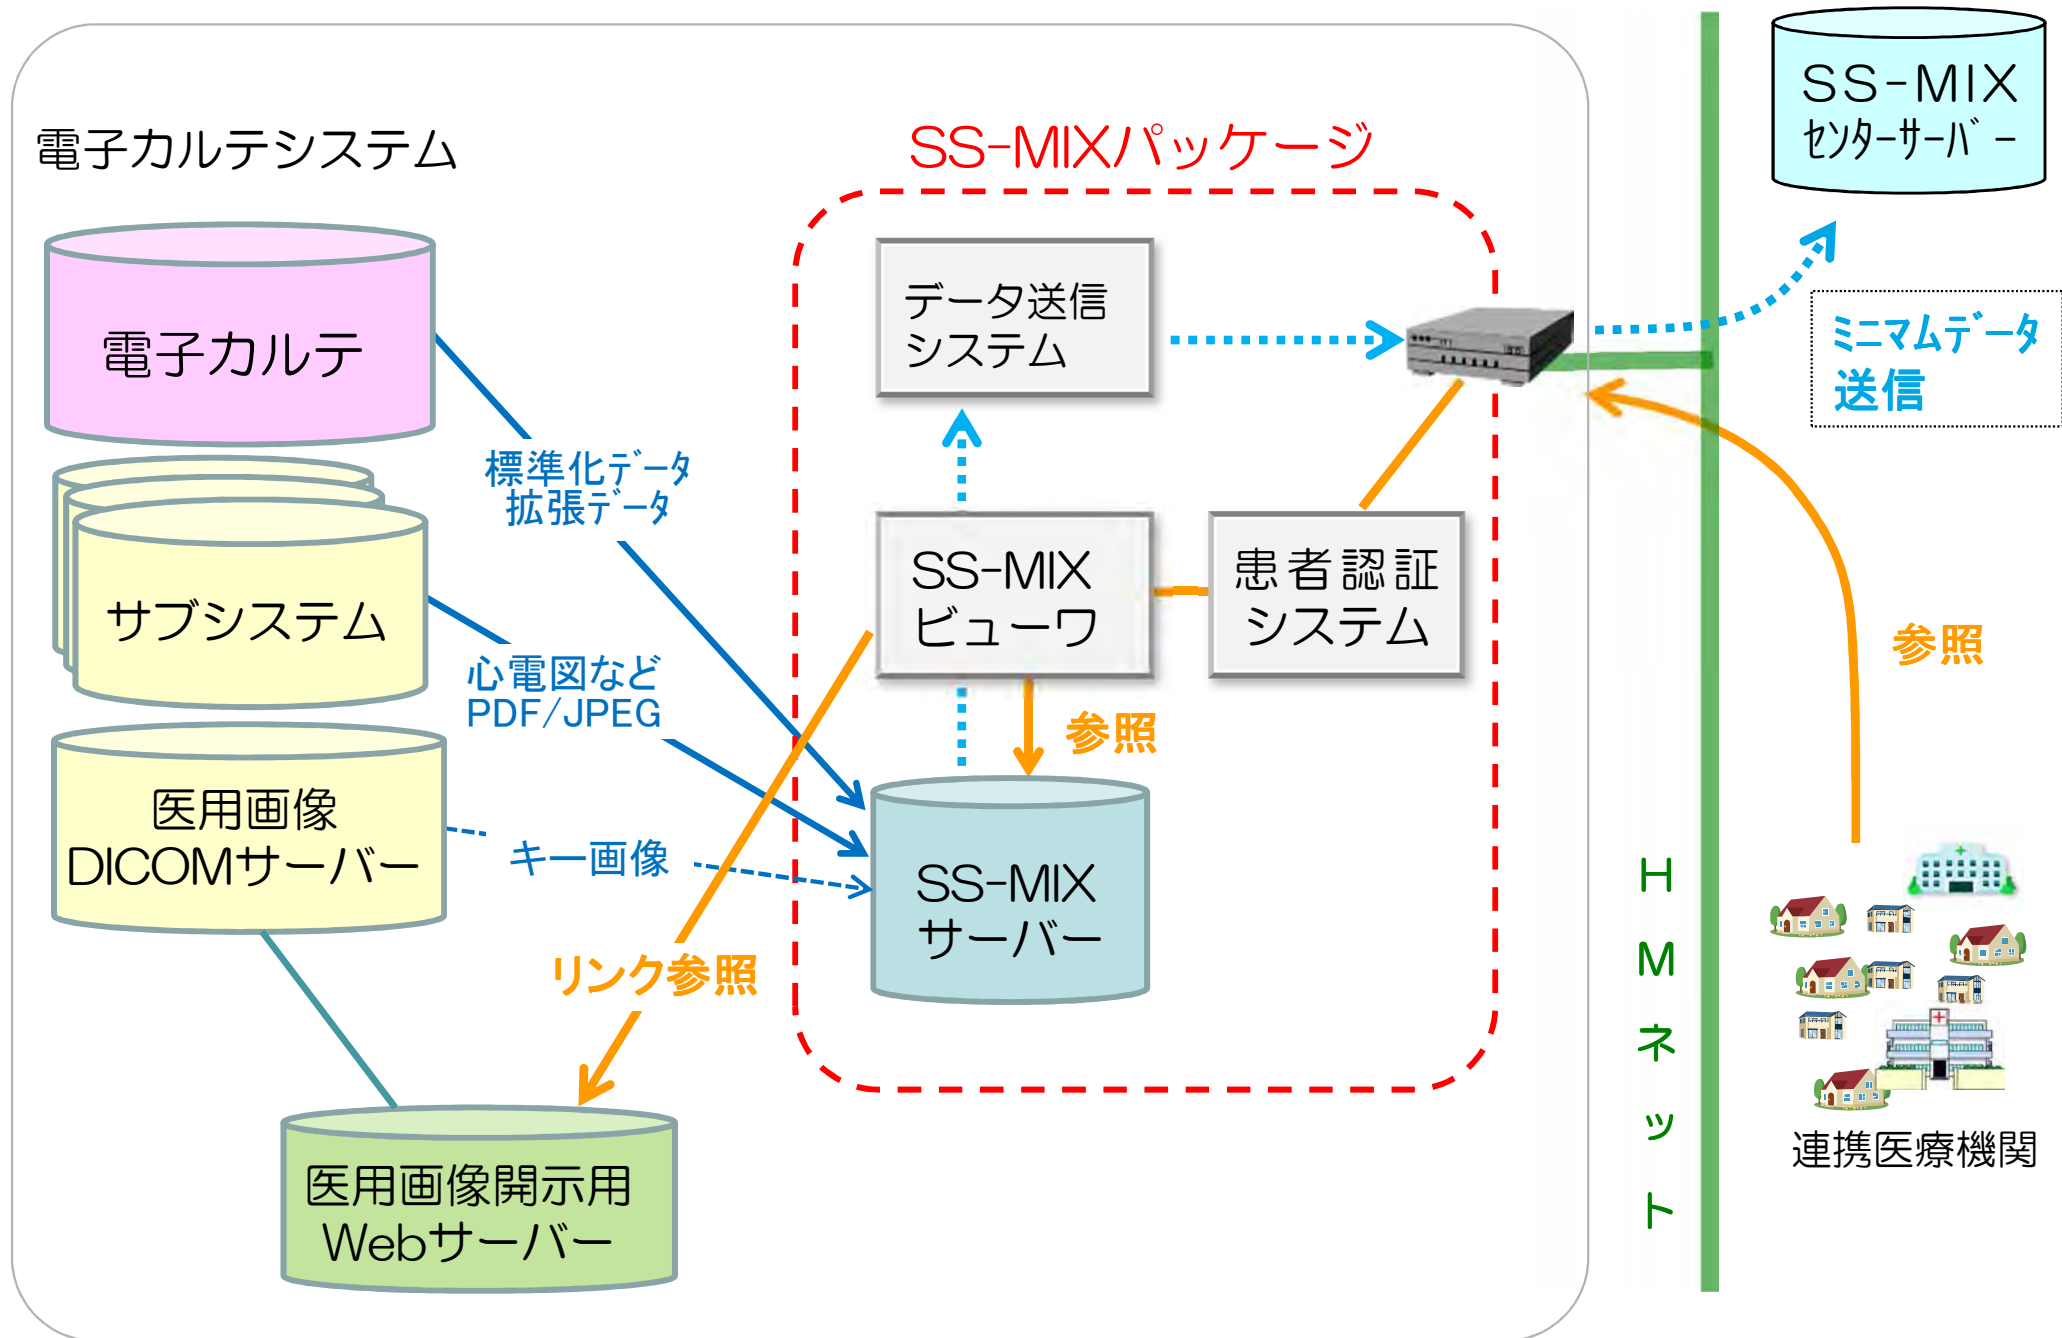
電子カルテシステム

電子カルテ

サブシステム

医用画像
DICOMサーバー

医用画像開示用
Webサーバー

標準化データ
拡張データ

心電図など
PDF/JPEG

キー画像

リンク参照

SS-MIXパッケージ

データ送信
システム

SS-MIX
ビューワ

患者認証
システム

参照

SS-MIX
サーバー

SS-MIX
センターサーバー

ミニマムデータ
送信

参照

HMネット

連携医療機関